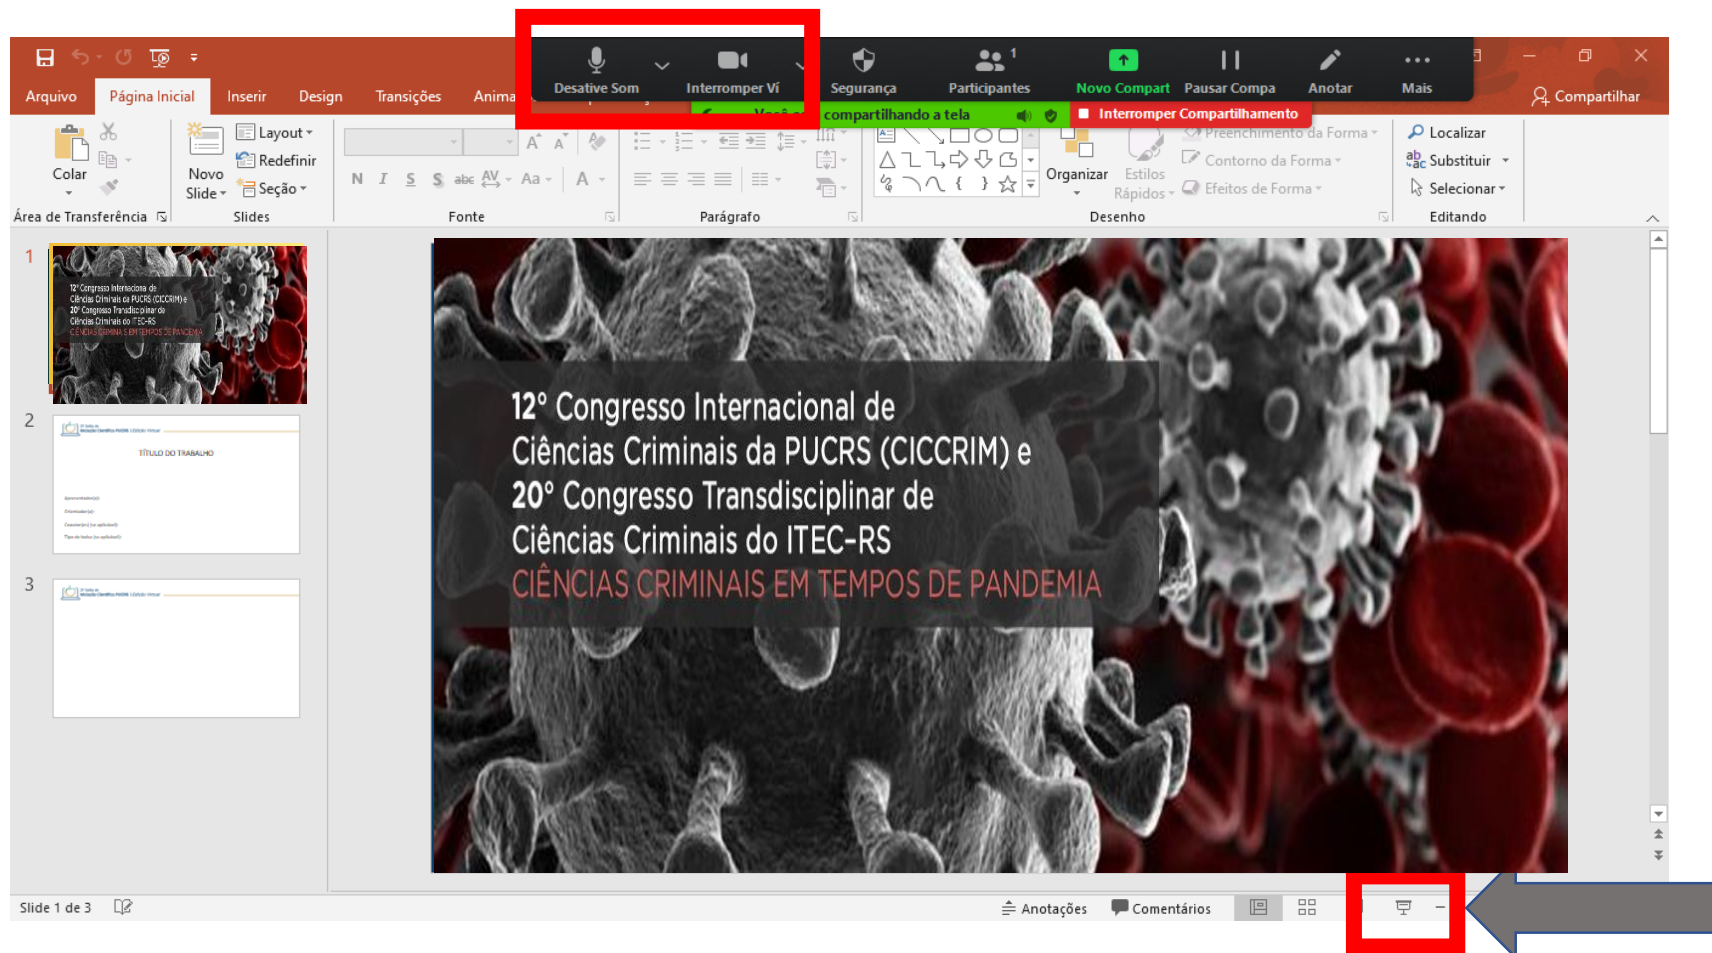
Arquivo Página Inicial Inserir Design Transições Anima

Desative Som Interromper Ví Segurança Participantes 1 Novo Compart Pausar Compa Anotar Mais

Você está compartilhando a tela Interromper Compartilhamento

Compartilhar

Colar Layout Redefinir Novo Slide Seção

Área de Transferência Slides Fonte Parágrafo Desenho Editando

N I S S abc AV Aa A

Organizar Estilos Rápidos Preenchimento da Forma Contorno da Forma Efeitos de Forma

Localizar Substituir Selecionar

1

12° Congresso Internacional de Ciências Criminais da PUCRS (CICCRIM) e 20° Congresso Transdisciplinar de Ciências Criminais do ITEC-RS CIÊNCIAS CRIMINAIS EM TEMPOS DE PANDEMIA

2

TÍTULO DO TRABALHO

3

12° Congresso Internacional de
Ciências Criminais da PUCRS (CICCRIM) e
20° Congresso Transdisciplinar de
Ciências Criminais do ITEC-RS
CIÊNCIAS CRIMINAIS EM TEMPOS DE PANDEMIA

Slide 1 de 3 Anotações Comentários